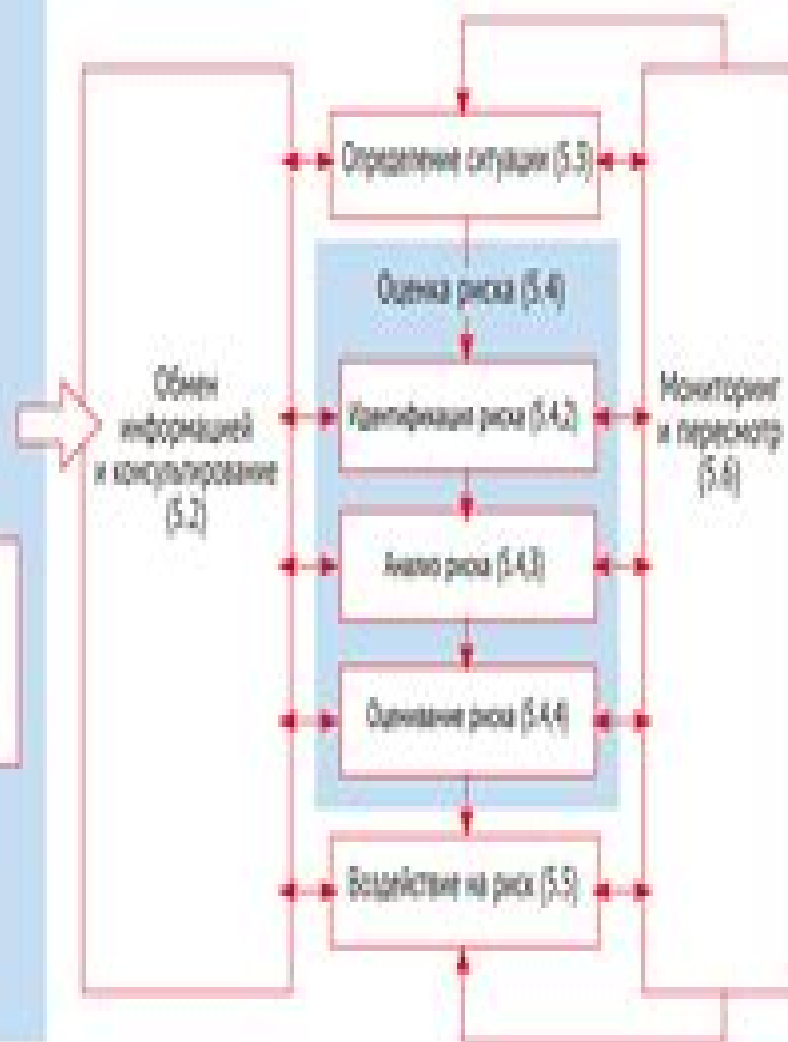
Определение ситуации (5.3)

Оценка риска (5.4)

Обмен информацией и консультирование (5.2)

Идентификация риска (5.4.2)

Мониторинг и пересмотр (5.6)

Анализ риска (5.4.3)

Оценивание риска (5.4.4)

Воздействие на риск (5.5)